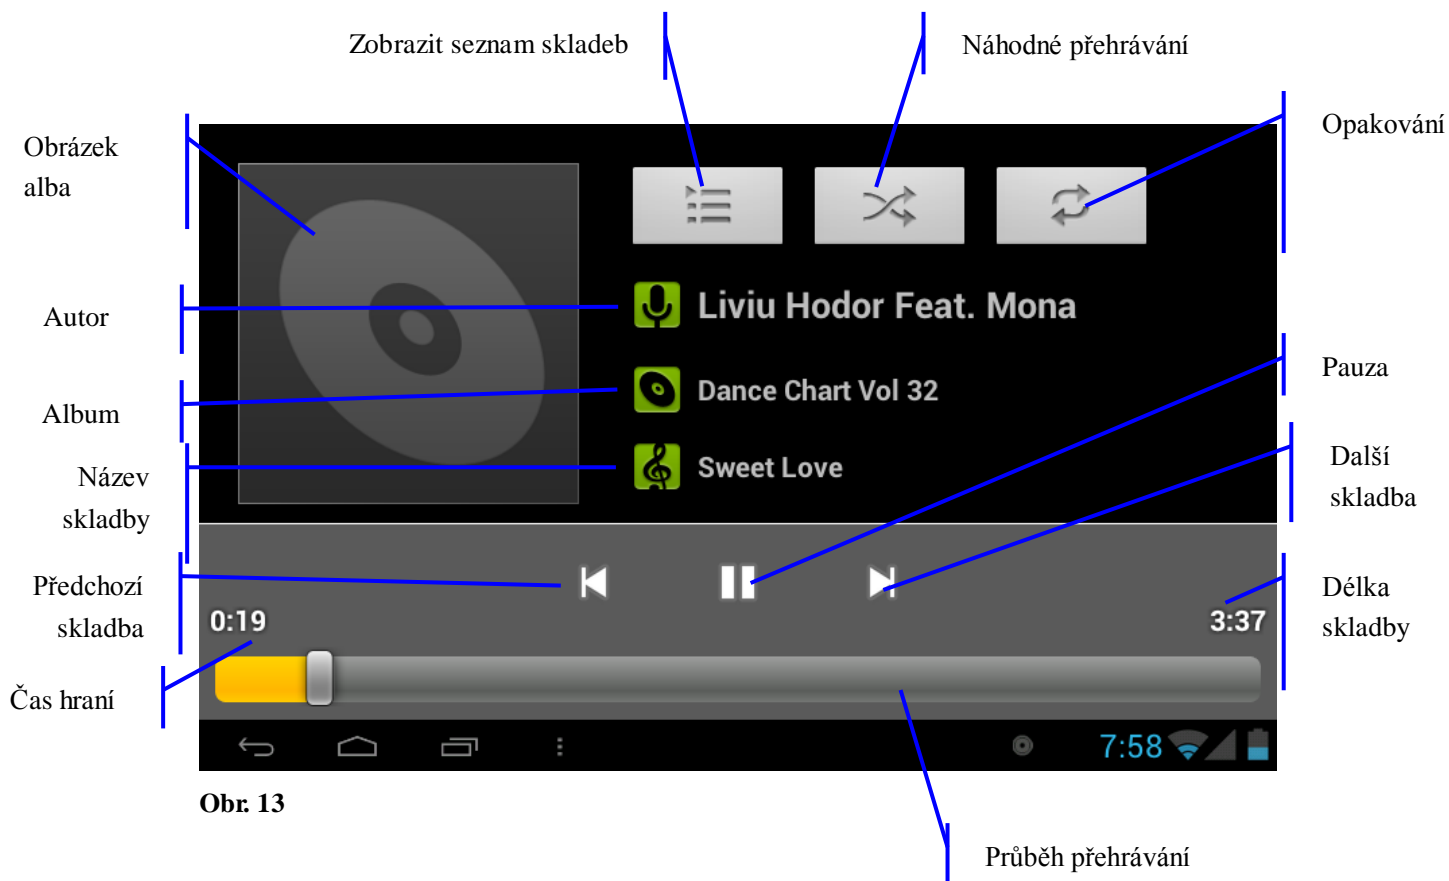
Zobrazit seznam skladeb

Náhodné přehrávání

Obrázek alba

Opakování

Autor

Liviu Hodor Feat. Mona

Pauza

Album

Dance Chart Vol 32

Název skladby

Sweet Love

Další skladba

Předchozí skladba

0:19

3:37

Délka skladby

Čas hraní

7:58

Obr. 13

Průběh přehrávání